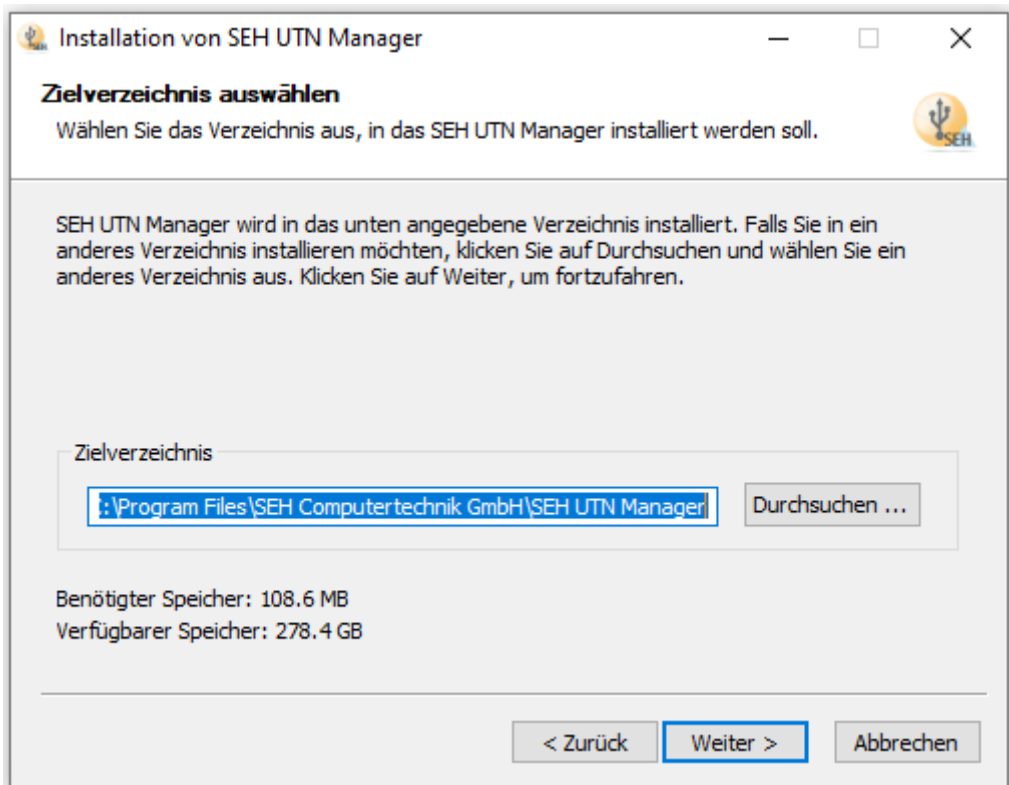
Installation von SEH UTN Manager

Zielverzeichnis auswählen
Wählen Sie das Verzeichnis aus, in das SEH UTN Manager installiert werden soll.

SEH

SEH UTN Manager wird in das unten angegebene Verzeichnis installiert. Falls Sie in ein anderes Verzeichnis installieren möchten, klicken Sie auf Durchsuchen und wählen Sie ein anderes Verzeichnis aus. Klicken Sie auf Weiter, um fortzufahren.

Zielverzeichnis

:\Program Files\SEH Computertechnik GmbH\SEH UTN Manager

Durchsuchen ...

Benötigter Speicher: 108.6 MB
Verfügbarer Speicher: 278.4 GB

< Zurück

Weiter >

Abbrechen